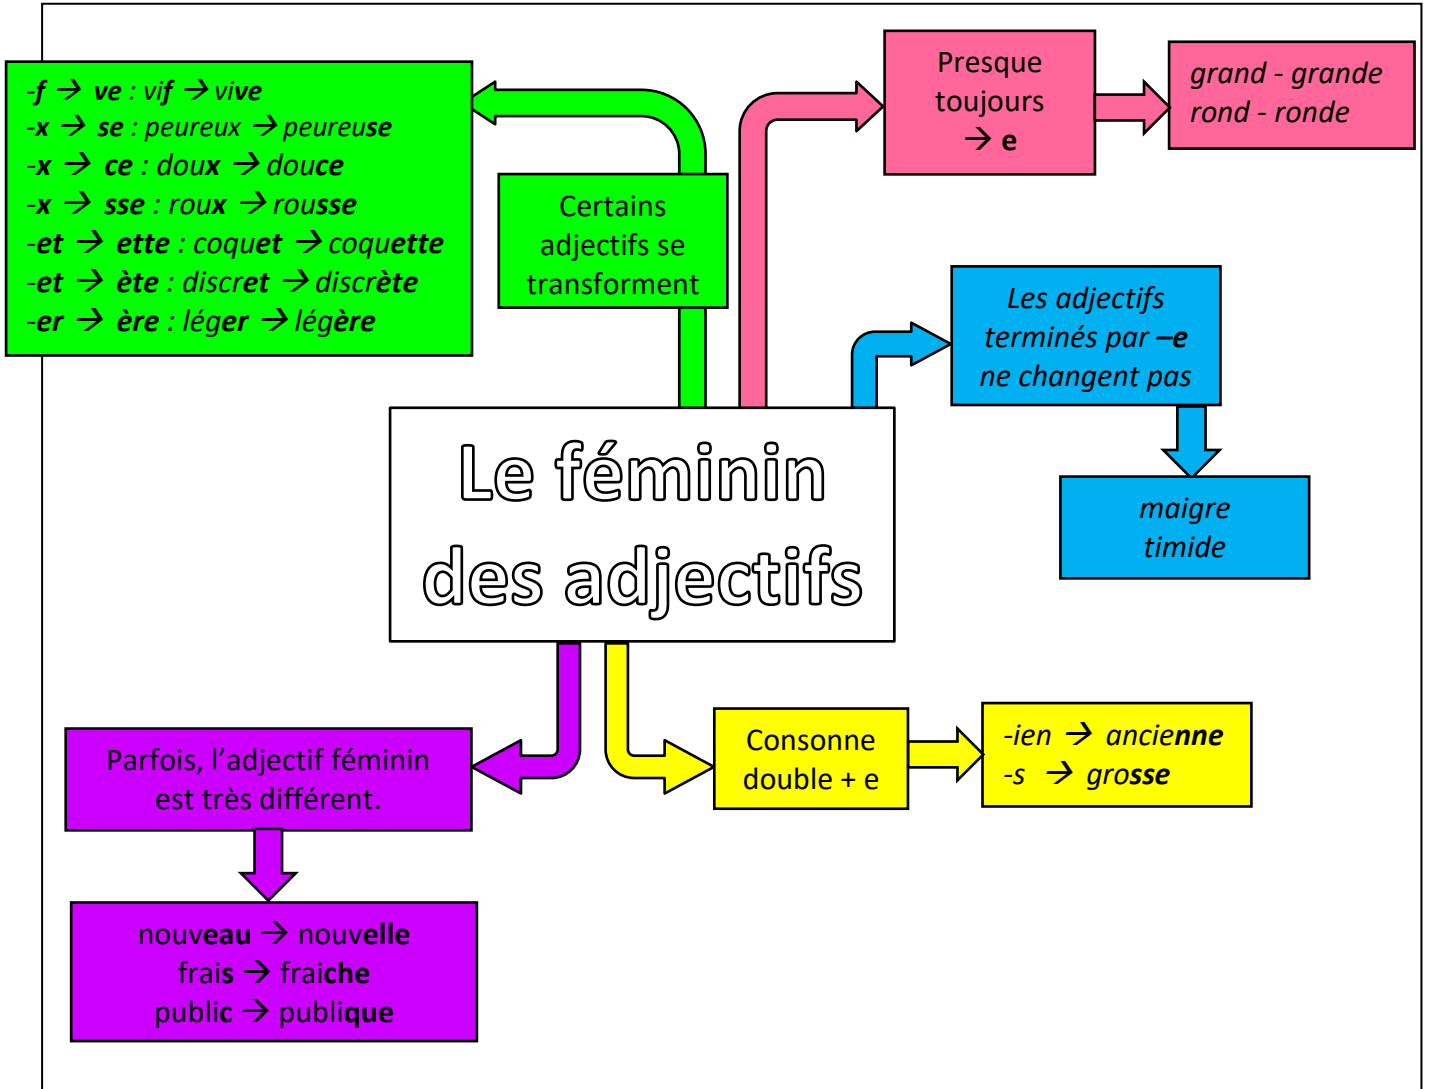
Le féminin des adjectifs

Presque toujours → e

grand - grande
rond - ronde

Certains adjectifs se transforment

-f → ve : vif → vive
-x → se : peureux → peureuse
-x → ce : doux → douce
-x → sse : roux → rousse
-et → ette : coquet → coquette
-et → ète : discret → discrète
-er → ère : léger → légère

Les adjectifs terminés par –e ne changent pas

maigre
timide

Parfois, l'adjectif féminin est très différent.

nouveau → nouvelle
frais → fraiche
public → publique

Consonne double + e

-ien → ancienne
-s → grosse